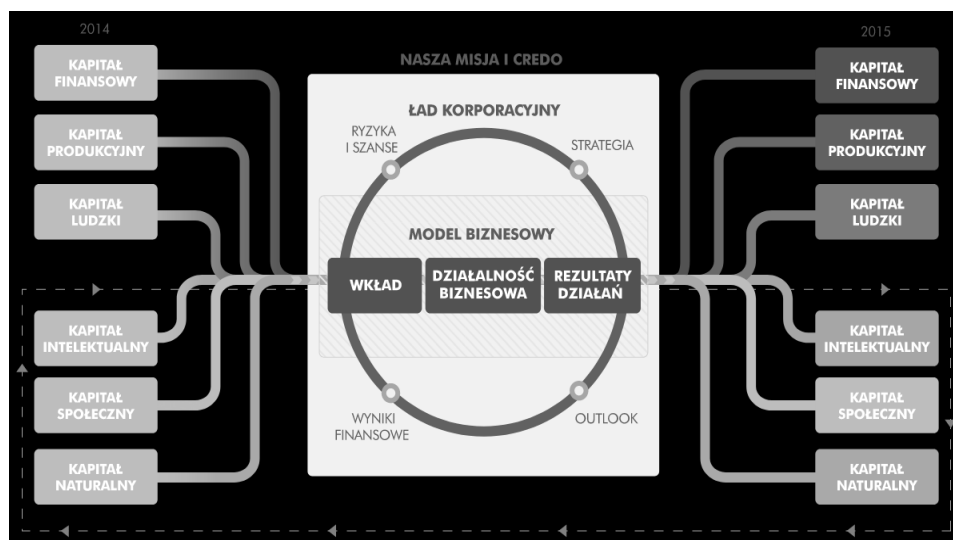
2014

KAPITAŁ FINANSOWY

KAPITAŁ PRODUKCYJNY

KAPITAŁ LUDZKI

KAPITAŁ INTELEKTUALNY

KAPITAŁ SPOŁECZNY

KAPITAŁ NATURALNY

NASZA MISJA I CREDO

ŁAD KORPORACYJNY

RYZYKA I SZANSE

STRATEGIA

MODEL BIZNESOWY

WKŁAD

DZIAŁALNOŚĆ BIZNESOWA

REZULTATY DZIAŁAŃ

WYNIKI FINANSOWE

OUTLOOK

2015

KAPITAŁ FINANSOWY

KAPITAŁ PRODUKCYJNY

KAPITAŁ LUDZKI

KAPITAŁ INTELEKTUALNY

KAPITAŁ SPOŁECZNY

KAPITAŁ NATURALNY